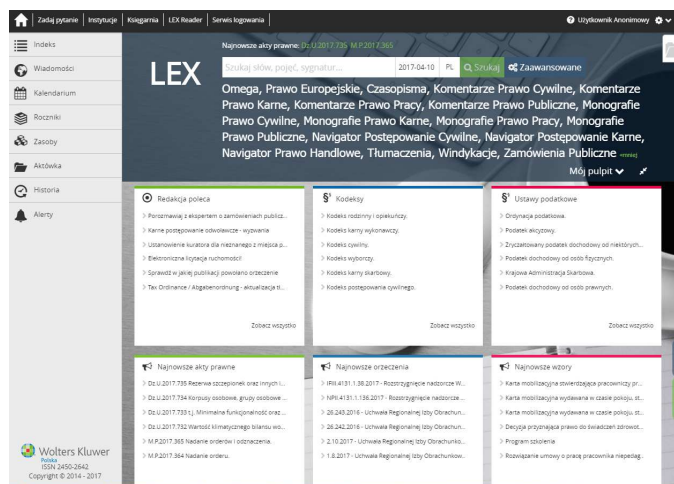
Zadaj pytanie | Instytucje | Księgarnia | LEX Reader | Serwis logowania
Użytkownik Anonimowy

Indeks
Wiadomości
Kalendarium
Roczniki
Zasoby
Aktówka
Historia
Alerty

Najnowsze akty prawne: Dz.U.2017.735 M.P.2017.365

LEX

Szukaj słów, pojęć, sygnatur... 2017-04-10 PL Szukaj Zaawansowane

Omega, Prawo Europejskie, Czasopisma, Komentarze Prawo Cywilne, Komentarze Prawo Karne, Komentarze Prawo Pracy, Komentarze Prawo Publiczne, Monografie Prawo Cywilne, Monografie Prawo Karne, Monografie Prawo Pracy, Monografie Prawo Publiczne, Navigator Postępowanie Cywilne, Navigator Postępowanie Karne, Navigator Prawo Handlowe, Tłumaczenia, Windykacje, Zamówienia Publiczne «mniej

Mój pulpit

Redakcja poleca
Porozmawiaj z ekspertem o zamówieniach publicz...
Karne postępowanie odwoławcze - wyzwania
Ustanowienie kuratora dla nieznanego z miejsca p...
Elektroniczna licytacja ruchomości
Sprawdź w jakiej publikacji powołano orzeczenie
Tax Ordinance / Abgabenordnung - aktualizacja tł...
Zobacz wszystko

Kodeksy
Kodeks rodzinny i opiekuńczy.
Kodeks karny wykonawczy.
Kodeks cywilny.
Kodeks wyborczy.
Kodeks karny skarbowy.
Kodeks postępowania cywilnego.
Zobacz wszystko

Ustawy podatkowe
Ordynacja podatkowa.
Podatek akcyzowy.
Zryczałtowany podatek dochodowy od niektórych...
Podatek dochodowy od osób fizycznych.
Krajowa Administracja Skarbowa.
Podatek dochodowy od osób prawnych.
Zobacz wszystko

Najnowsze akty prawne
Dz.U.2017.735 Rezerwa szczepionek oraz innych i...
Dz.U.2017.734 Korpusy osobowe, grupy osobowe ...
Dz.U.2017.733 t.j. Minimalna funkcjonalność oraz ...
Dz.U.2017.732 Wartość różnicowania bilansu wo...
M.P.2017.365 Nadanie orderów i odznaczenia.
M.P.2017.364 Nadanie orderu.

Najnowsze orzeczenia
IPIII.4131.1.36.2017 - Rozstrzygnięcie nadzorcze W...
NPII.4131.1.138.2017 - Rozstrzygnięcie nadzorcze ...
26.243.2016 - Uchwała Regionalnej Izby Obrachun...
26.242.2016 - Uchwała Regionalnej Izby Obrachun...
2.10.2017 - Uchwała Regionalnej Izby Obrachunko...
1.8.2017 - Uchwała Regionalnej Izby Obrachunkow...

Najnowsze wzory
Karta mobilizacyjna stwierdzająca pracownicy pr...
Karta mobilizacyjna wydawana w czasie pokoju, st...
Karta mobilizacyjna wydawana w czasie pokoju, st...
Decyzja przyznająca prawo do świadczeń zdrowot...
Program szkolenia
Rozwiązanie umowy o pracę pracownika niepedag...

Wolters Kluwer
Polska
ISSN 2450-2642
Copyright © 2014 - 2017